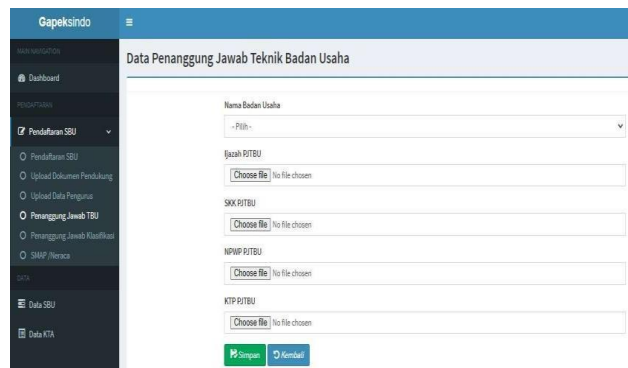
Gapeksindo

MAIN NAVIGATION

Dashboard

PENDAFTARAN

Pendaftaran SBU

Pendaftaran SBU

Upload Dokumen Pendukung

Upload Data Pengurus

Penanggung Jawab TBU

Penanggung Jawab Klasifikasi

SMAP /Neraca

DATA

Data SBU

Data KTA

Data Penanggung Jawab Teknik Badan Usaha

Nama Badan Usaha

- Pilih -

Ijazah PJTBU

Choose file No file chosen

SKK PJTBU

Choose file No file chosen

NPWP PJTBU

Choose file No file chosen

KTP PJTBU

Choose file No file chosen

Simpan Kembali